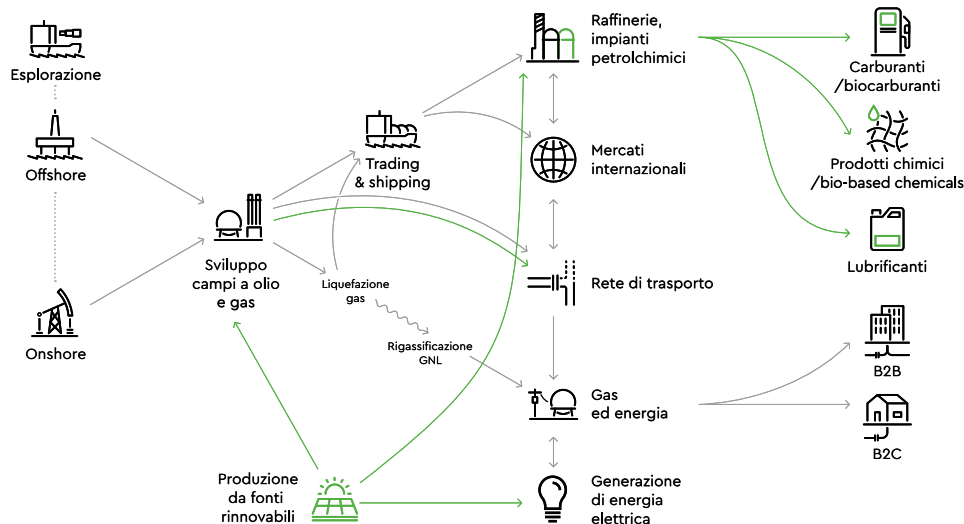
Esplorazione

Offshore

Onshore

Sviluppo campi a olio e gas

Trading & shipping

Liquefazione gas

Rigassificazione GNL

Produzione da fonti rinnovabili

Raffinerie, impianti petrolchimici

Mercati internazionali

Rete di trasporto

Gas ed energia

Generazione di energia elettrica

Carburanti /biocarburanti

Prodotti chimici /bio-based chemicals

Lubrificanti

B2B

B2C